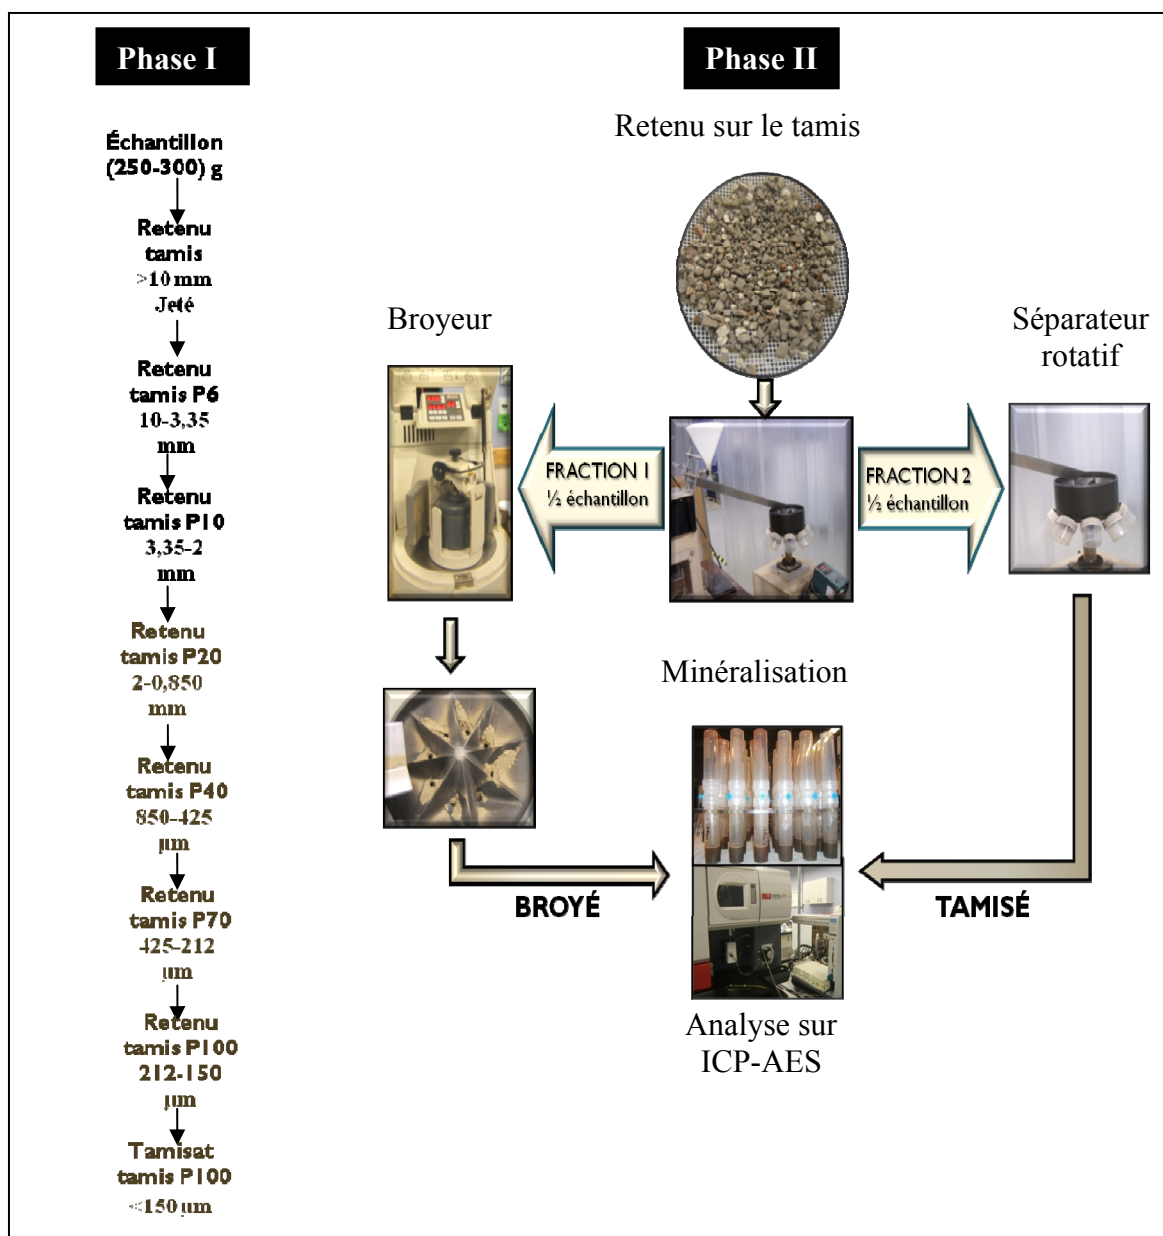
Phase I

Échantillon (250-300) g

Retenu tamis >10 mm Jeté

Retenu tamis P6 10-3,35 mm

Retenu tamis P10 3,35-2 mm

Retenu tamis P20 2-0,850 mm

Retenu tamis P40 850-425 µm

Retenu tamis P70 425-212 µm

Retenu tamis P100 212-150 µm

Tamisat tamis P100 <150 µm

Phase II

Retenu sur le tamis

Broyeur

Séparateur rotatif

FRACTION 1
½ échantillon

FRACTION 2
½ échantillon

Minéralisation

BROYÉ

TAMISÉ

Analyse sur ICP-AES